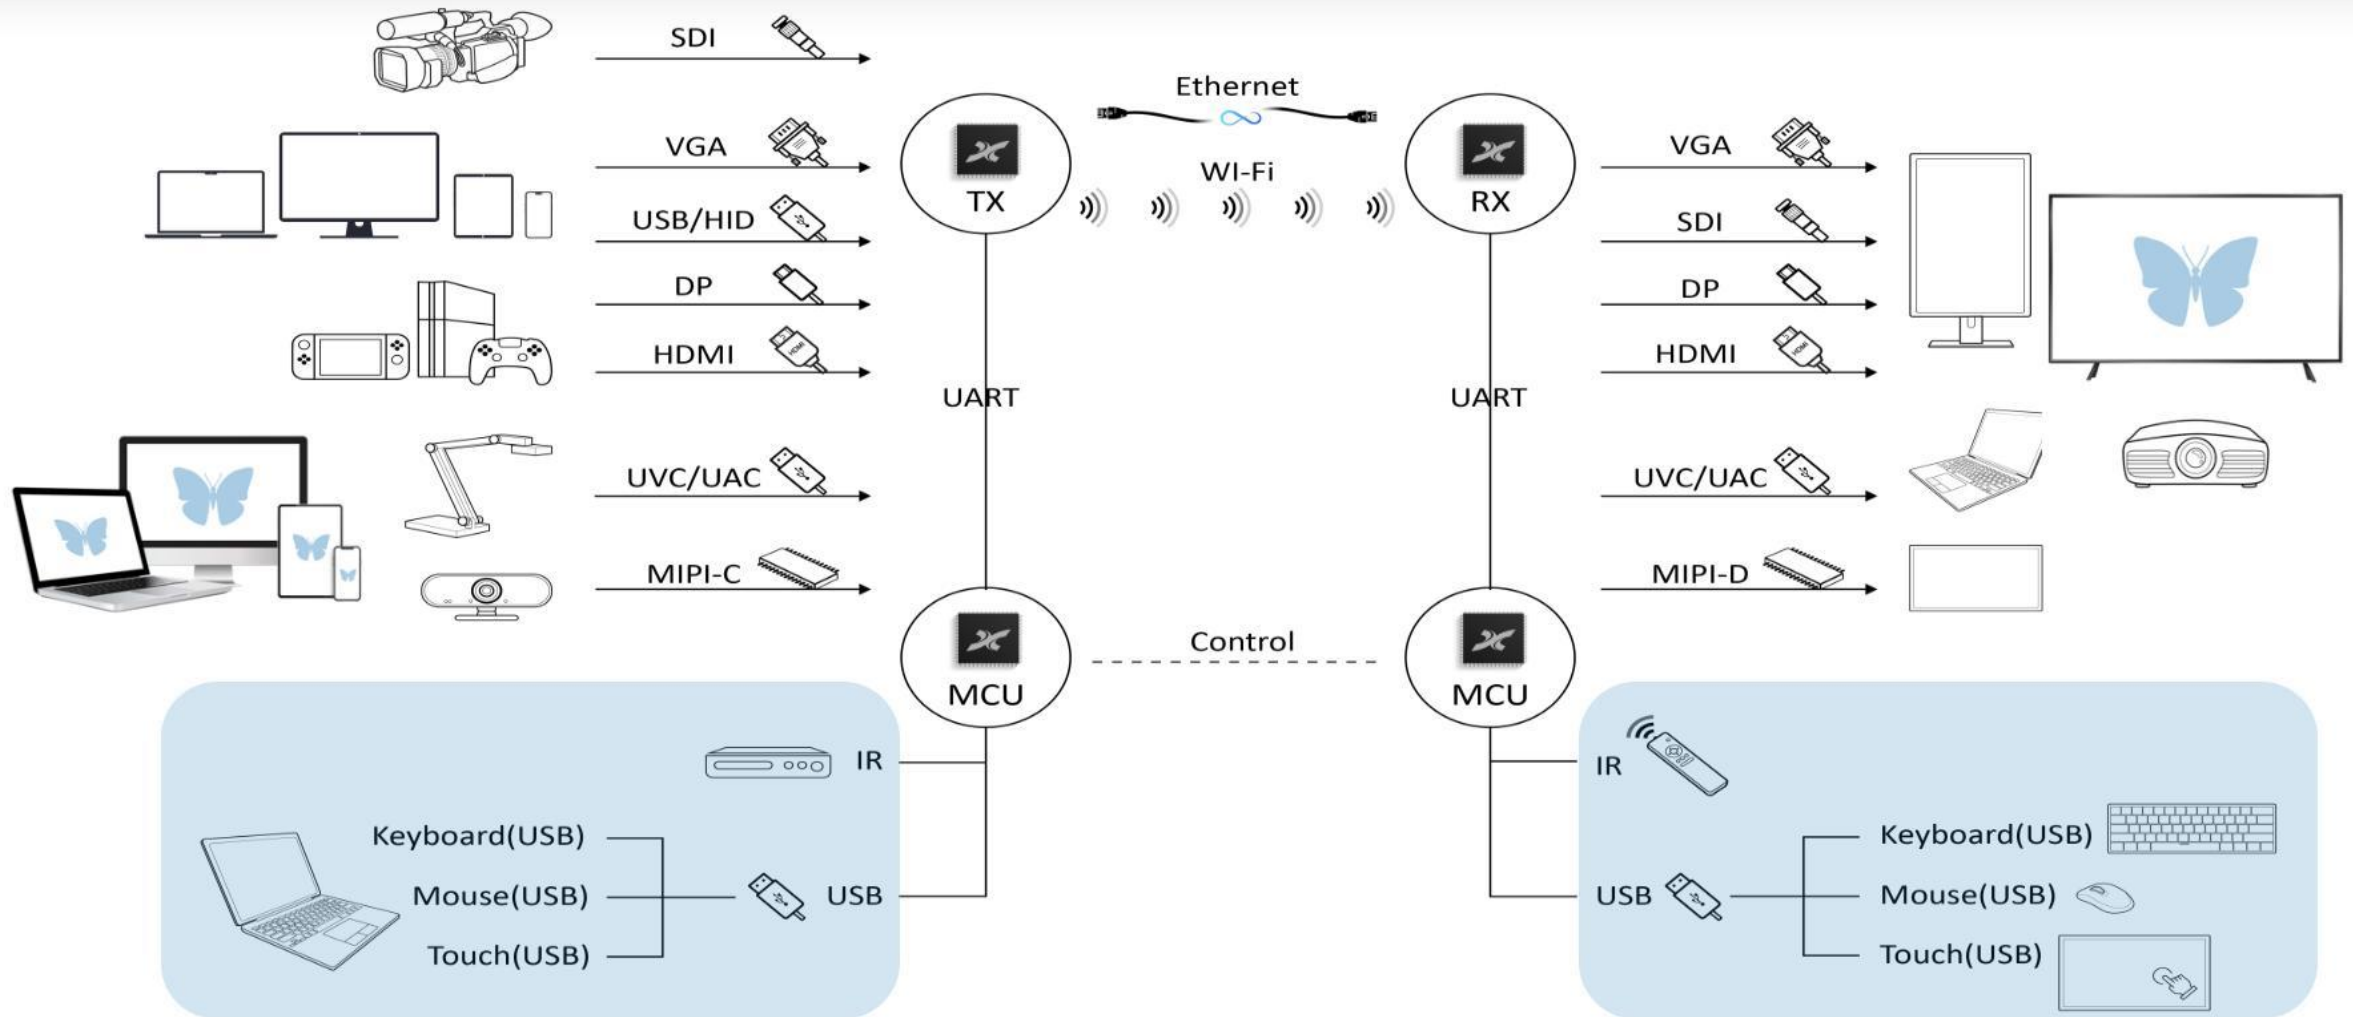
SDI
VGA
USB/HID
DP
HDMI
UVC/UAC
MIPI-C

Ethernet
WI-Fi

TX
RX

UART
UART

VGA
SDI
DP
HDMI
UVC/UAC
MIPI-D

MCU
Control
MCU

IR
Keyboard(USB)
Mouse(USB)
Touch(USB)
USB

IR
USB
Keyboard(USB)
Mouse(USB)
Touch(USB)